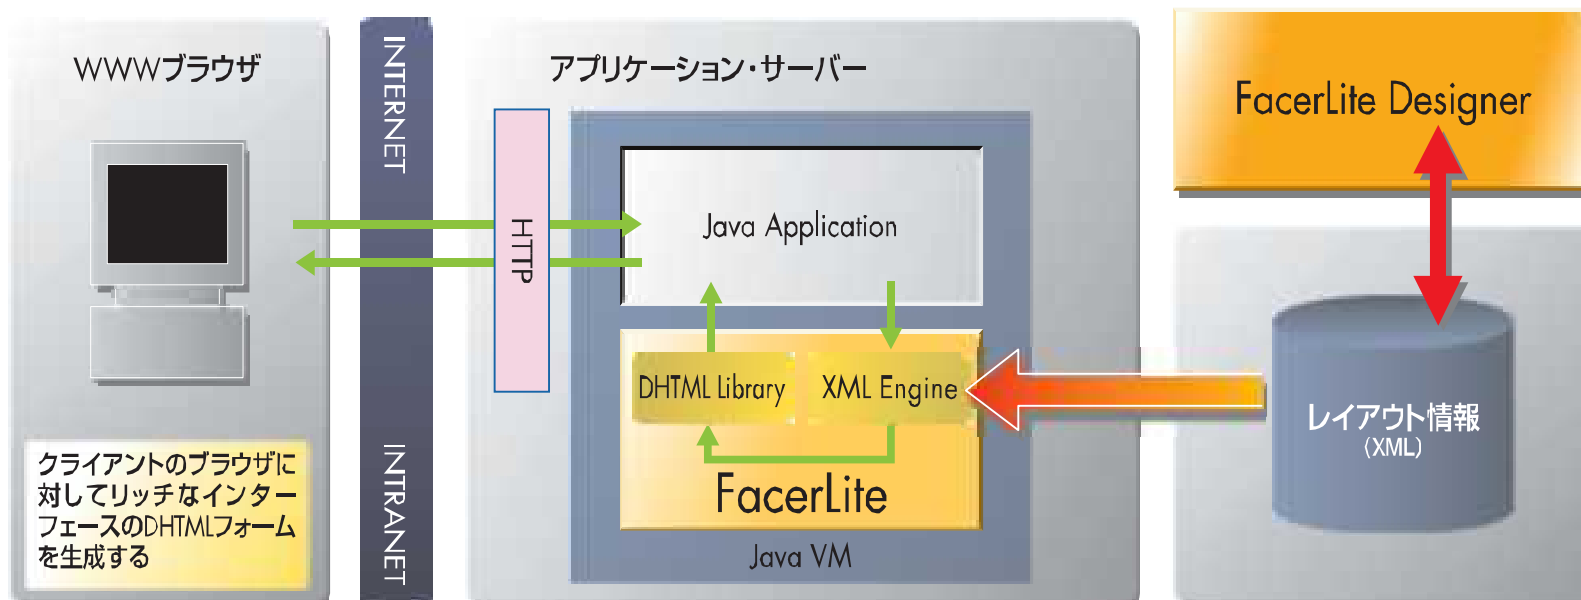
WWWブラウザ

クライアントのブラウザに対してリッチなインターフェースのDHTMLフォームを生成する

INTERNET

INTRANET

アプリケーション・サーバー

HTTP

Java Application

DHTML Library

XML Engine

FacerLite

Java VM

FacerLite Designer

レイアウト情報
(XML)